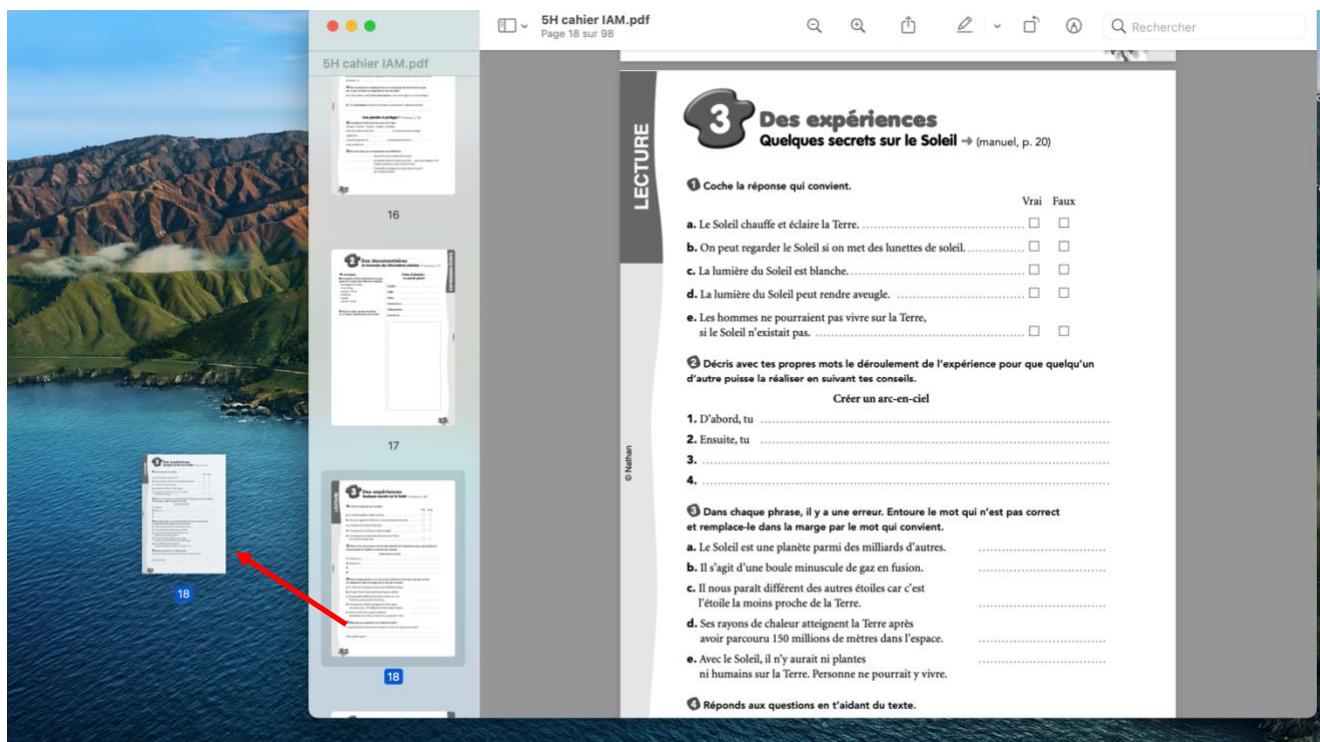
5H cahier IAM.pdf
Page 18 sur 98

Rechercher

5H cahier IAM.pdf

16

17

18

18

LECTURE

3 Des expériences
Quelques secrets sur le Soleil → (manuel, p. 20)

1 Coche la réponse qui convient.

| | Vrai | Faux |
|---|---|---|
| a. Le Soleil chauffe et éclaire la Terre. | ☐ | ☐ |
| b. On peut regarder le Soleil si on met des lunettes de soleil. | ☐ | ☐ |
| c. La lumière du Soleil est blanche. | ☐ | ☐ |
| d. La lumière du Soleil peut rendre aveugle. | ☐ | ☐ |
| e. Les hommes ne pourraient pas vivre sur la Terre, si le Soleil n'existait pas. | ☐ | ☐ |

2 Décris avec tes propres mots le déroulement de l'expérience pour que quelqu'un d'autre puisse la réaliser en suivant tes conseils.

Créer un arc-en-ciel

1. D'abord, tu
2. Ensuite, tu
3.
4.

© Nathan

3 Dans chaque phrase, il y a une erreur. Entoure le mot qui n'est pas correct et remplace-le dans la marge par le mot qui convient.

a. Le Soleil est une planète parmi des milliards d'autres.
b. Il s'agit d'une boule minuscule de gaz en fusion.
c. Il nous paraît différent des autres étoiles car c'est l'étoile la moins proche de la Terre.
d. Ses rayons de chaleur atteignent la Terre après avoir parcouru 150 millions de mètres dans l'espace.
e. Avec le Soleil, il n'y aurait ni plantes ni humains sur la Terre. Personne ne pourrait y vivre.

4 Réponds aux questions en t'aidant du texte.